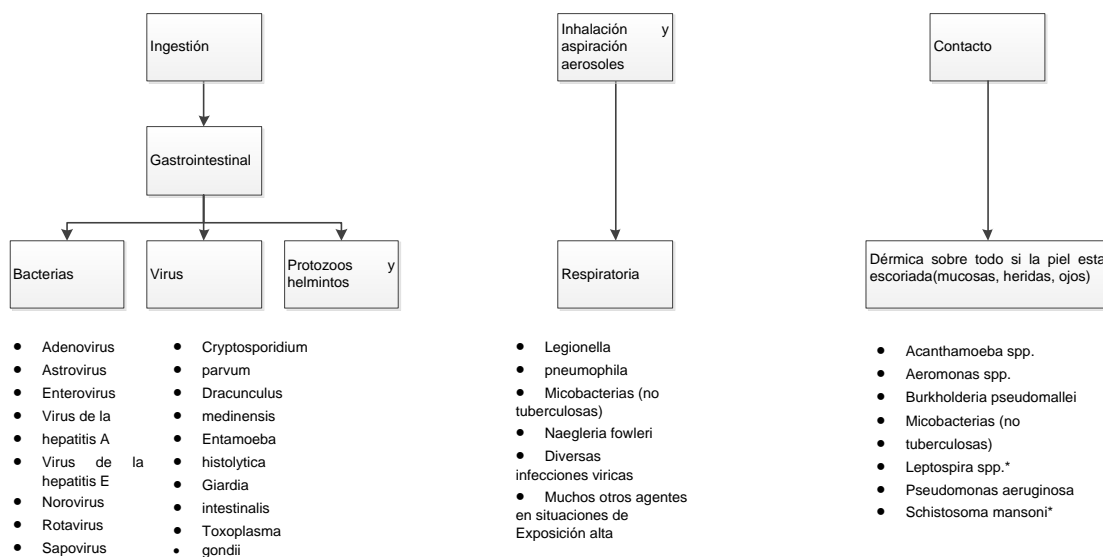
Ingestión

Gastrointestinal

Bacterias

Virus

Protozoos y helmintos

- Adenovirus
- Astrovirus
- Enterovirus
- Virus de la
- hepatitis A
- Virus de la hepatitis E
- Norovirus
- Rotavirus
- Sapovirus

- Cryptosporidium
- parvum
- Dracunculus
- medinensis
- Entamoeba
- histolytica
- Giardia
- intestinalis
- Toxoplasma
- gondii

Inhalación y aspiración aerosoles

Respiratoria

- Legionella
- pneumophila
- Micobacterias (no tuberculosas)
- Naegleria fowleri
- Diversas infecciones viricas
- Muchos otros agentes en situaciones de Exposición alta

Contacto

Dérmica sobre todo si la piel esta escoriada(mucosas, heridas, ojos)

- Acanthamoeba spp.
- Aeromonas spp.
- Burkholderia pseudomallei
- Micobacterias (no
- tuberculosas)
- Leptospira spp.*
- Pseudomonas aeruginosa
- Schistosoma mansoni*